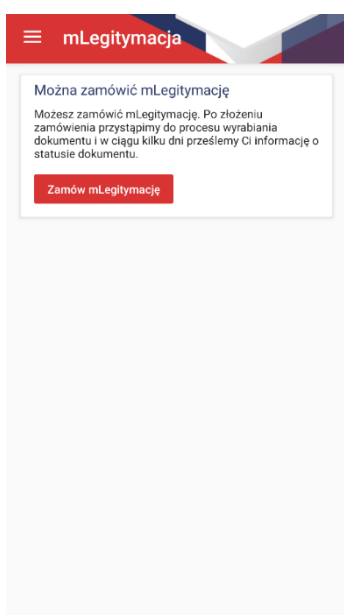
mLegitymacja

Można zamówić mLegitymację

Możesz zamówić mLegitymację. Po złożeniu zamówienia przystąpimy do procesu wyrabiania dokumentu i w ciągu kilku dni prześlemy Ci informację o statusie dokumentu.

Zamów mLegitymację